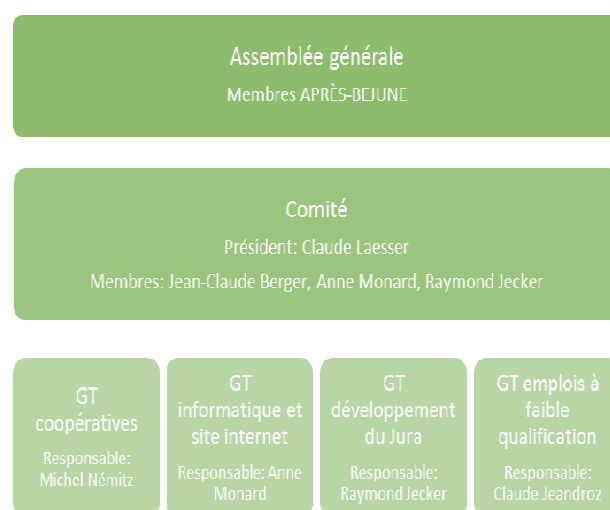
Assemblée générale
Membres APRÈS-BEJUNE

Comité
Président: Claude Laesser
Membres: Jean-Claude Berger, Anne Monard, Raymond Jecker

GT coopératives
Responsable: Michel Nómitz

GT informatique et site internet
Responsable: Anne Monard

GT développement du Jura
Responsable: Raymond Jecker

GT emplois à faible qualification
Responsable: Claude Jeandroz